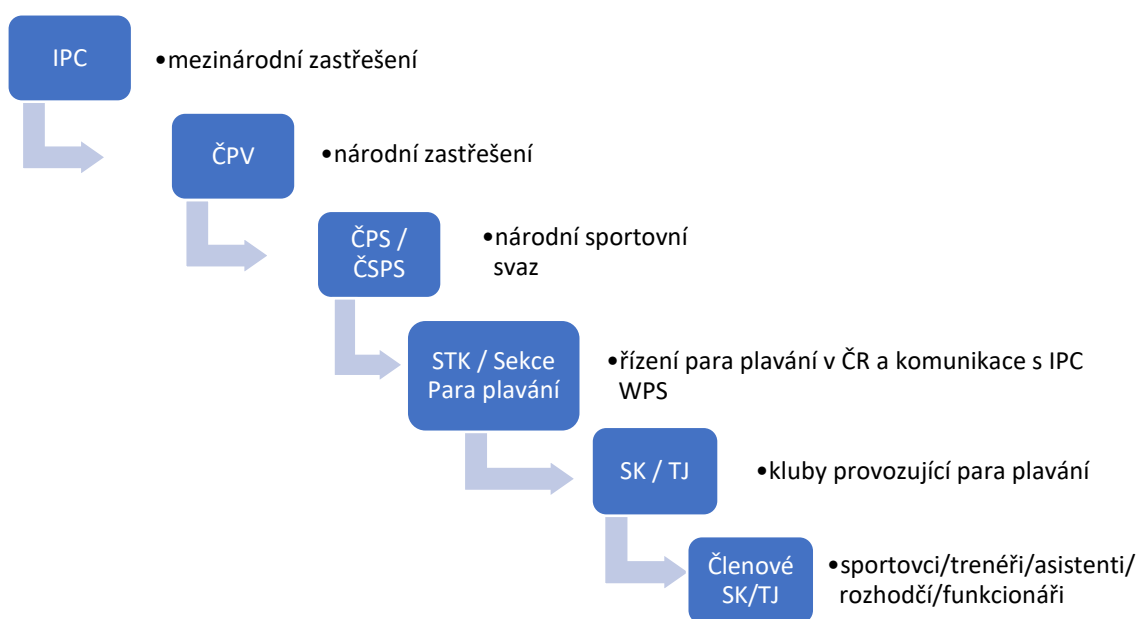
IPC

•mezinárodní zastřešení

ČPV

•národní zastřešení

ČPS / ČSPS

•národní sportovní svaz

STK / Sekce Para plavání

•řízení para plavání v ČR a komunikace s IPC WPS

SK / TJ

•kluby provozující para plavání

Členové SK/TJ

•sportovci/trenéři/asistenti/ rozhodčí/funkcionáři